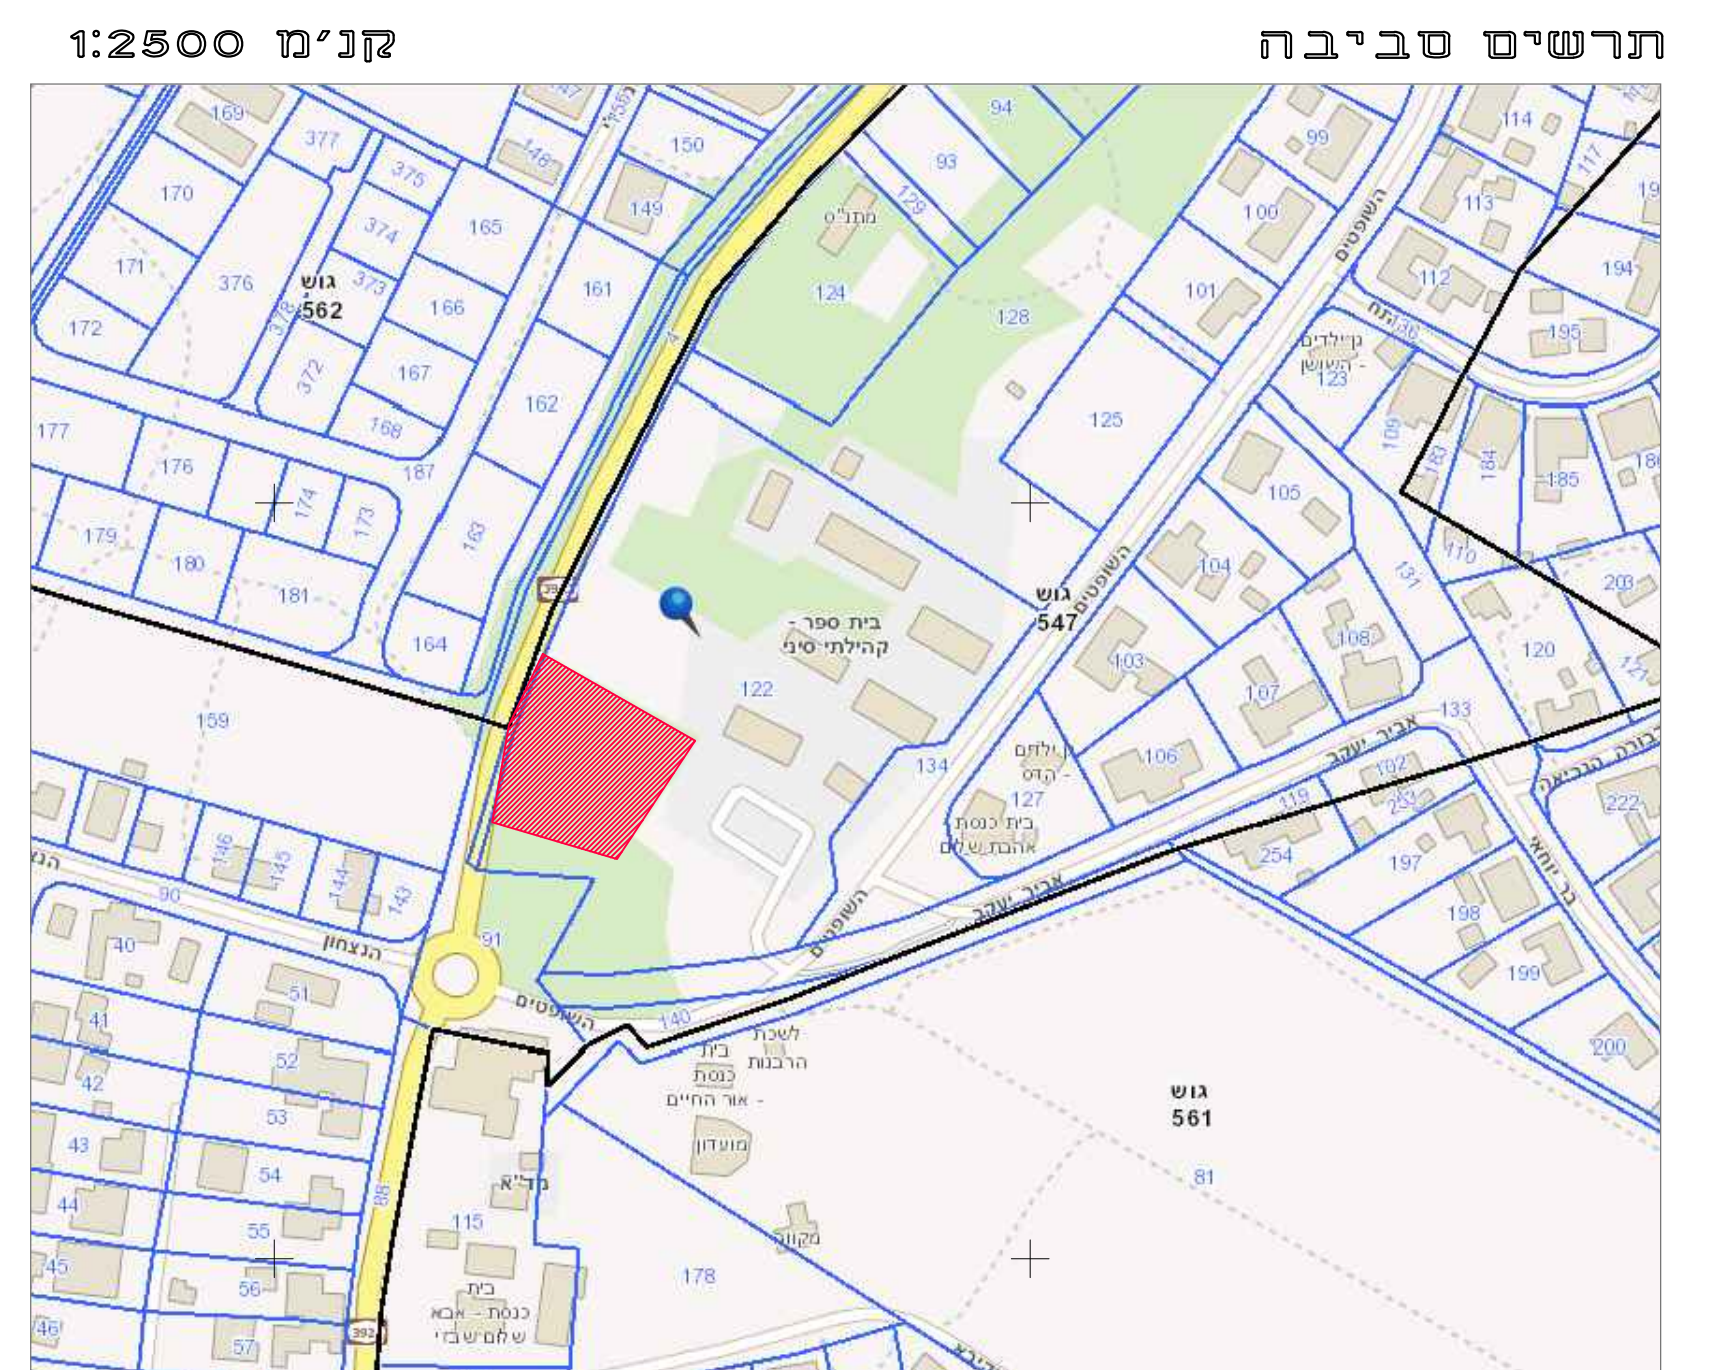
תרשים סביבה

קנ"מ 1:2500

169
377
375
374
373
376
170
171
172
177
176
179
180
181
174
173
378
372
167
168
187
165
166
161
162
163
164
159
148
150
149
147
130
94
93
129
124
128
מתנ"ס
125
99
100
101
114
113
112
117
19
194
195
130
קילדים השושן - 123
109
183
184
185
18
105
104
103
108
110
131
203
120
121
107
106
133
102
119
254
253
197
198
199
200
222
127
134
122
גוש 562
גוש 547
גוש 561
בית ספר - קהילתי סיני
השופטים
השופטים
השופטים
השופטים
אביב יעקב
אביב יעקב
גבורה הנביאה
בר יוחאי
ילדים הדס -
בית כנסת אהבת שלום
4
392
392
146
145
144
143
90
40
41
42
43
44
45
46
51
52
53
54
55
56
57
91
140
הנצחון
הנצ
88
בית כנסת אור החיים -
לשכת הרבנות
מועדון
מד"א
115
בית כנסת - אבא שלום שבזי
178
מקווה
81